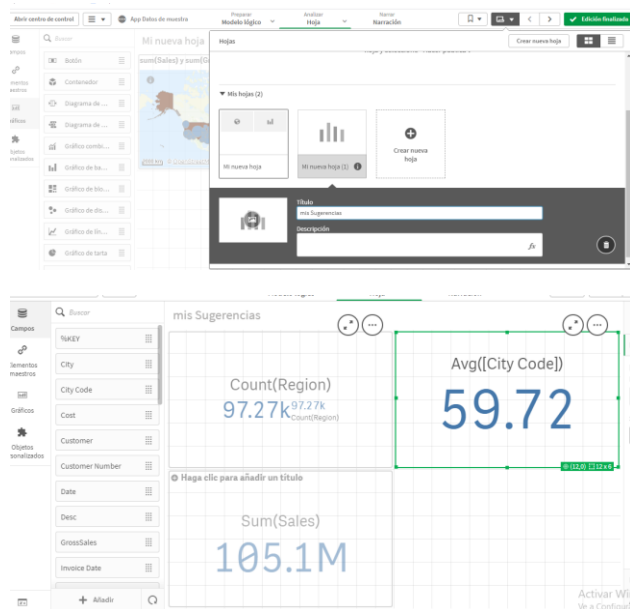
Abrir centro de control
App Datos de muestra
Preparar
Modelo lógico
Analizar
Hoja
Narrar
Narración
Edición finalizada
Campos
Elementos maestros
Gráficos
Objetos personalizados
Buscar
Botón
Contenedor
Diagrama de ...
Diagrama de ...
Gráfico combi...
Gráfico de ba...
Gráfico de blo...
Gráfico de dis...
Gráfico de líli...
Gráfico de tarta
Mi nueva hoja
sum(Sales) y sum(G
Hojas
Crear nueva hoja
Mis hojas (2)
Mi nueva hoja
Mi nueva hoja (1)
Crear nueva hoja
Título
mis Sugerencias
Descripción

Campos
Elementos maestros
Gráficos
Objetos personalizados
Buscar
%KEY
City
City Code
Cost
Customer
Customer Number
Date
Desc
GrossSales
Invoice Date
Añadir
mis Sugerencias
Count(Region)
97.27k
97.27k
Count(Region)
Avg([City Code])
59.72
(12,0) 12 x 6
Haga clic para añadir un título
Sum(Sales)
105.1M
Activar Wi
Ve a Configur